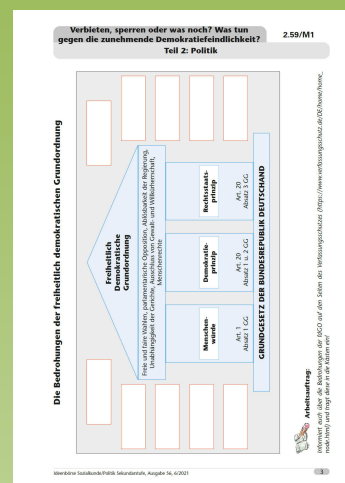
Verbieten, sperren oder was noch? Was tun gegen die zunehmende Demokratiefeindlichkeit?
Teil 2: Politik

2.59/M1

Die Bedrohungen der freiheitlich demokratischen Grundordnung

Freiheitlich Demokratische Grundordnung

Freie und faire Wahlen, parlamentarische Opposition, Ablösbarkeit der Regierung, Unabhängigkeit der Gerichte, Ausschluss von Gewalt- und Willkürherrschaft, Menschenrechte

Menschenwürde
Art. 1
Absatz 1 GG

Demokratieprinzip
Art. 20
Absatz 1 u. 2 GG

Rechtsstaatsprinzip
Art. 20
Absatz 3 GG

GRUNDGESETZ DER BUNDESREPUBLIK DEUTSCHLAND

Arbeitsauftrag:
Informiert euch über die Bedrohungen der fdGO auf den Seiten des Verfassungsschutzes (https://www.verfassungsschutz.de/DE/home/home_node.html) und tragt diese in die Kästen ein!

Ideenbörse Sozialkunde/Politik Sekundarstufe, Ausgabe 56, 6/2021

1